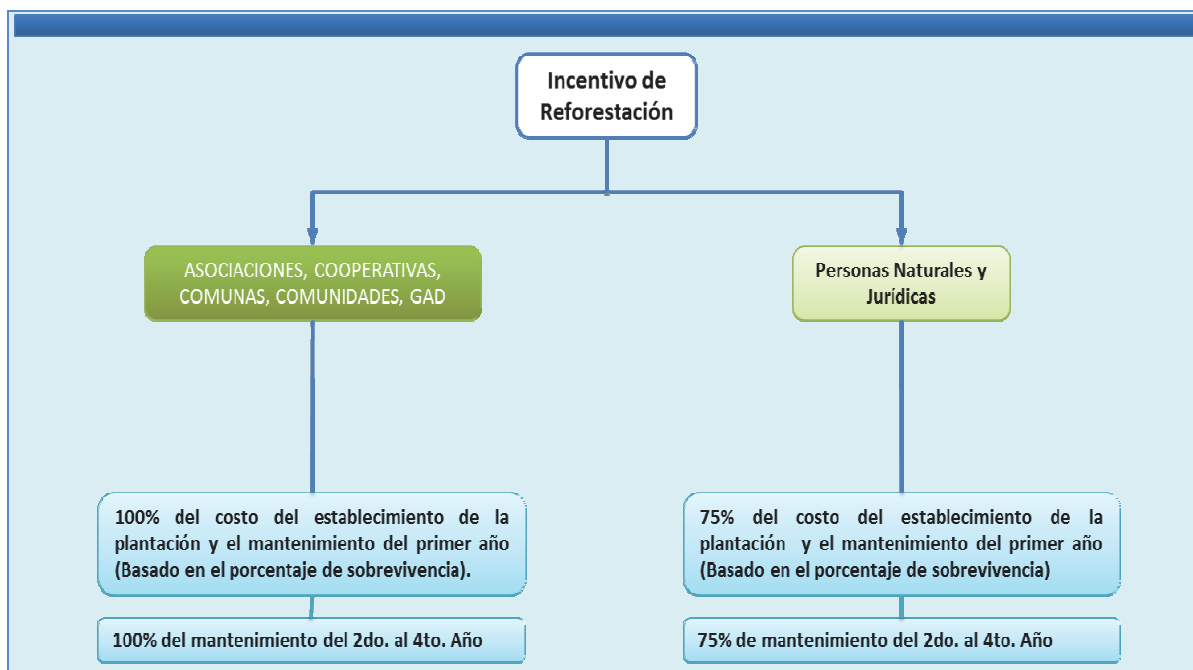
Incentivo de Reforestación

ASOCIACIONES, COOPERATIVAS, COMUNAS, COMUNIDADES, GAD

100% del costo del establecimiento de la plantación y el mantenimiento del primer año (Basado en el porcentaje de sobrevivencia).

100% del mantenimiento del 2do. al 4to. Año

Personas Naturales y Jurídicas

75% del costo del establecimiento de la plantación y el mantenimiento del primer año (Basado en el porcentaje de sobrevivencia)

75% de mantenimiento del 2do. al 4to. Año